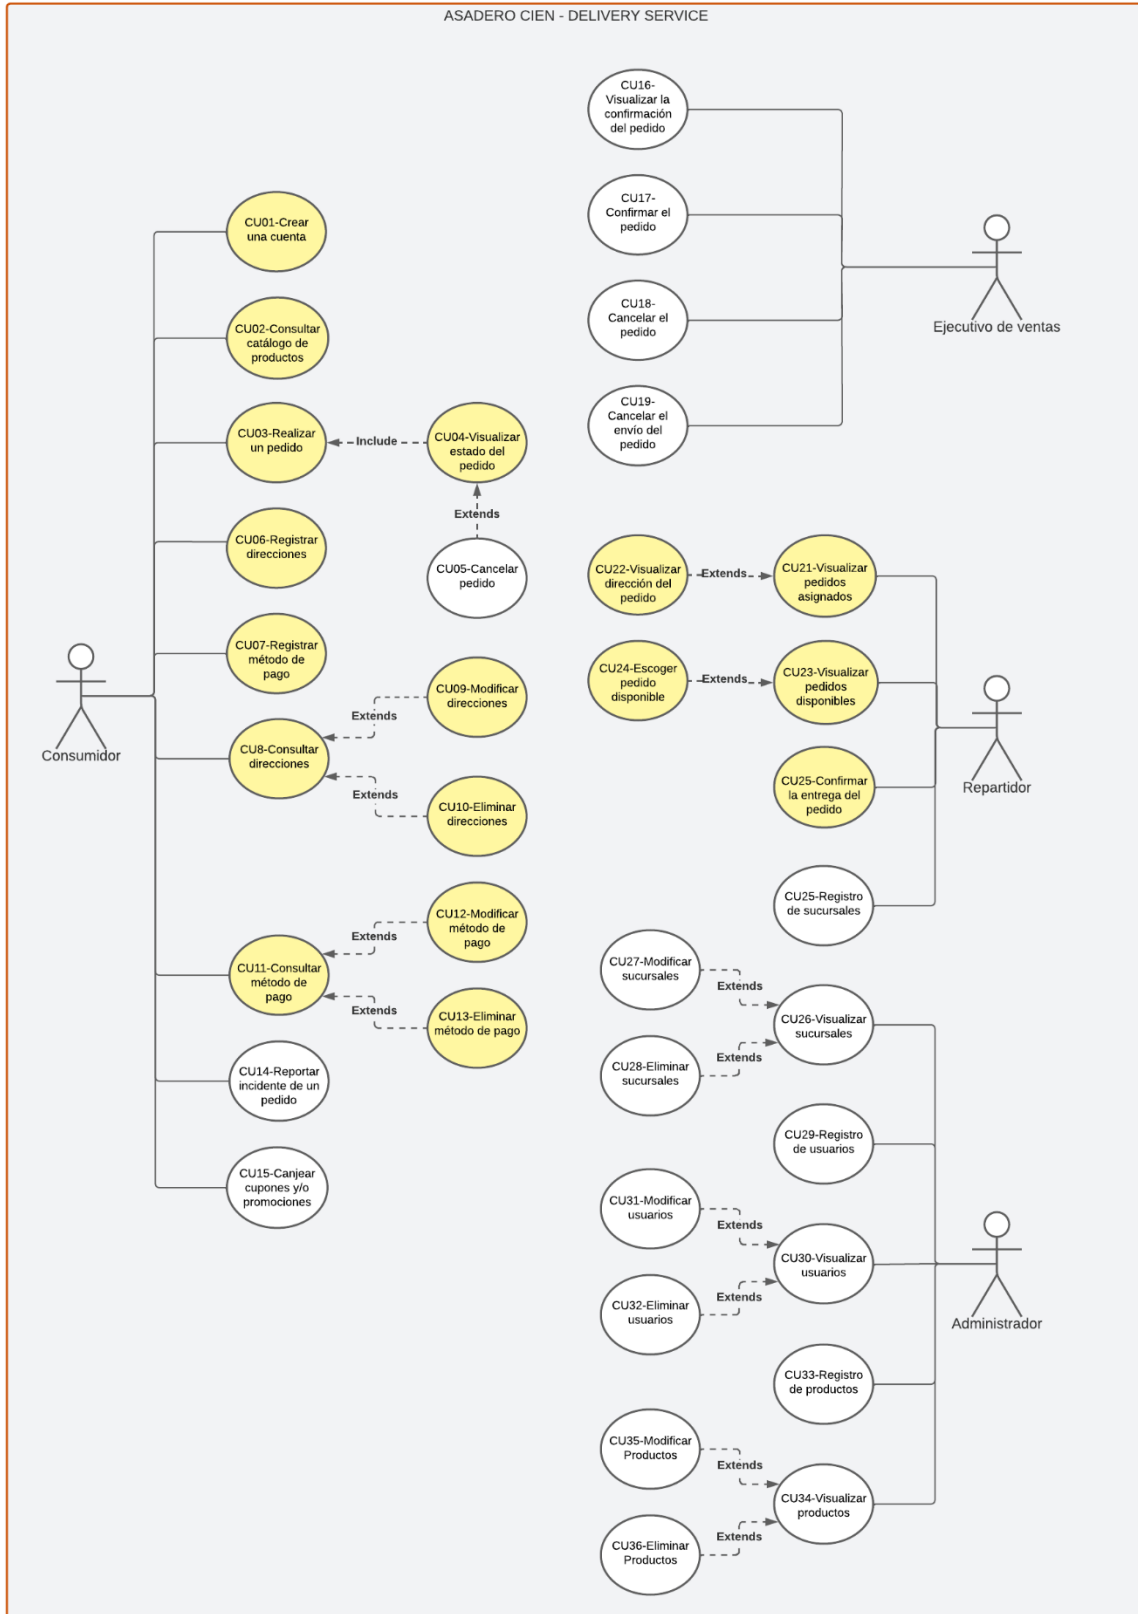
ASADERO CIEN - DELIVERY SERVICE

CU16-Visualizar la confirmación del pedido

CU17-Confirmar el pedido

CU18-Cancelar el pedido

CU19-Cancelar el envío del pedido

Ejecutivo de ventas

CU01-Crear una cuenta

CU02-Consultar catálogo de productos

CU03-Realizar un pedido

Include

CU04-Visualizar estado del pedido

Extends

CU05-Cancelar pedido

CU06-Registrar direcciones

CU07-Registrar método de pago

Consumidor

CU09-Modificar direcciones

Extends

CU8-Consultar direcciones

Extends

CU10-Eliminar direcciones

CU12-Modificar método de pago

Extends

CU11-Consultar método de pago

Extends

CU13-Eliminar método de pago

CU14-Reportar incidente de un pedido

CU15-Canjear cupones y/o promociones

CU22-Visualizar dirección del pedido

Extends

CU21-Visualizar pedidos asignados

CU24-Escoger pedido disponible

Extends

CU23-Visualizar pedidos disponibles

Repartidor

CU25-Confirmar la entrega del pedido

CU25-Registro de sucursales

CU27-Modificar sucursales

Extends

CU26-Visualizar sucursales

Extends

CU28-Eliminar sucursales

CU29-Registro de usuarios

CU31-Modificar usuarios

Extends

CU30-Visualizar usuarios

Administrador

Extends

CU32-Eliminar usuarios

CU33-Registro de productos

CU35-Modificar Productos

Extends

CU34-Visualizar productos

Extends

CU36-Eliminar Productos